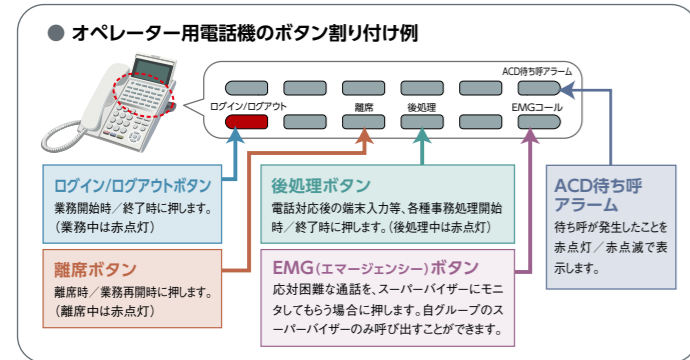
● オペレーター用電話機のボタン割り付け例

ACD待ち呼アラーム

ログイン/ログアウト

離席

後処理

EMGコール

ログイン/ログアウトボタン
業務開始時／終了時に押します。（業務中は赤点灯）

後処理ボタン
電話対応後の端末入力等、各種事務処理開始時／終了時に押します。（後処理中は赤点灯）

ACD待ち呼アラーム
待ち呼が発生したことを赤点灯／赤点滅で表示します。

離席ボタン
離席時／業務再開時に押します。（離席中は赤点灯）

EMG（エマージェンシー）ボタン
応対困難な通話を、スーパーバイザーにモニタしてもらう場合に押します。自グループのスーパーバイザーのみ呼び出すことができます。